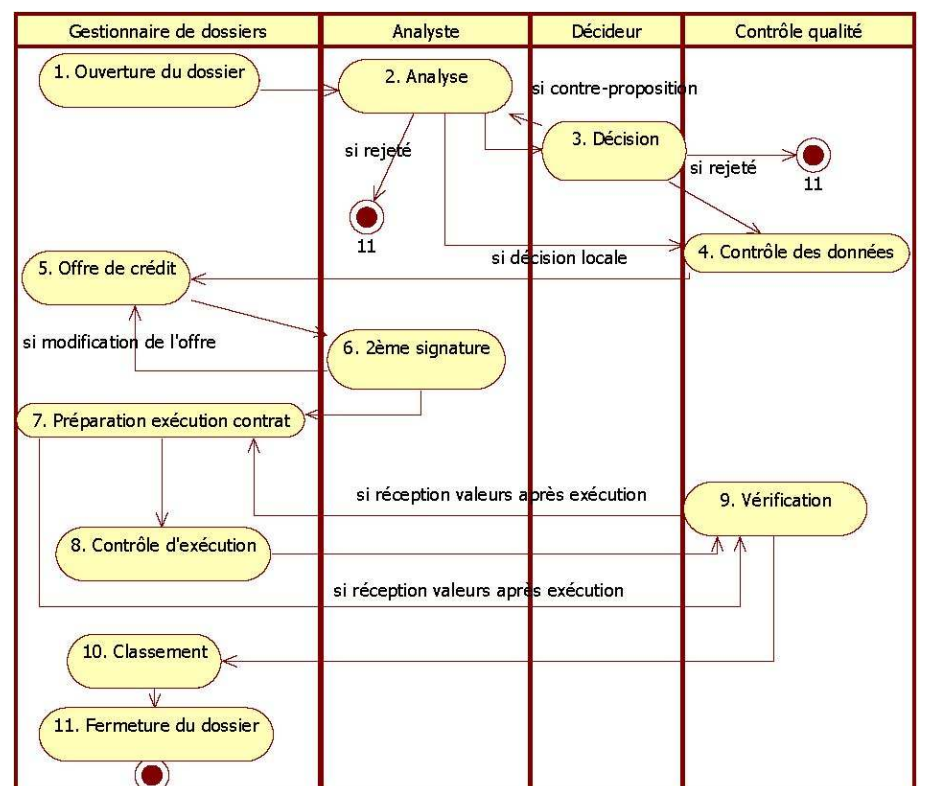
Gestionnaire de dossiers

Analyste

Décideur

Contrôle qualité

1. Ouverture du dossier

2. Analyse

si contre-proposition

3. Décision

si rejeté

si rejeté

11

11

si décision locale

4. Contrôle des données

5. Offre de crédit

si modification de l'offre

6. 2ème signature

7. Préparation exécution contrat

si réception valeurs après exécution

9. Vérification

8. Contrôle d'exécution

si réception valeurs après exécution

10. Classement

11. Fermeture du dossier